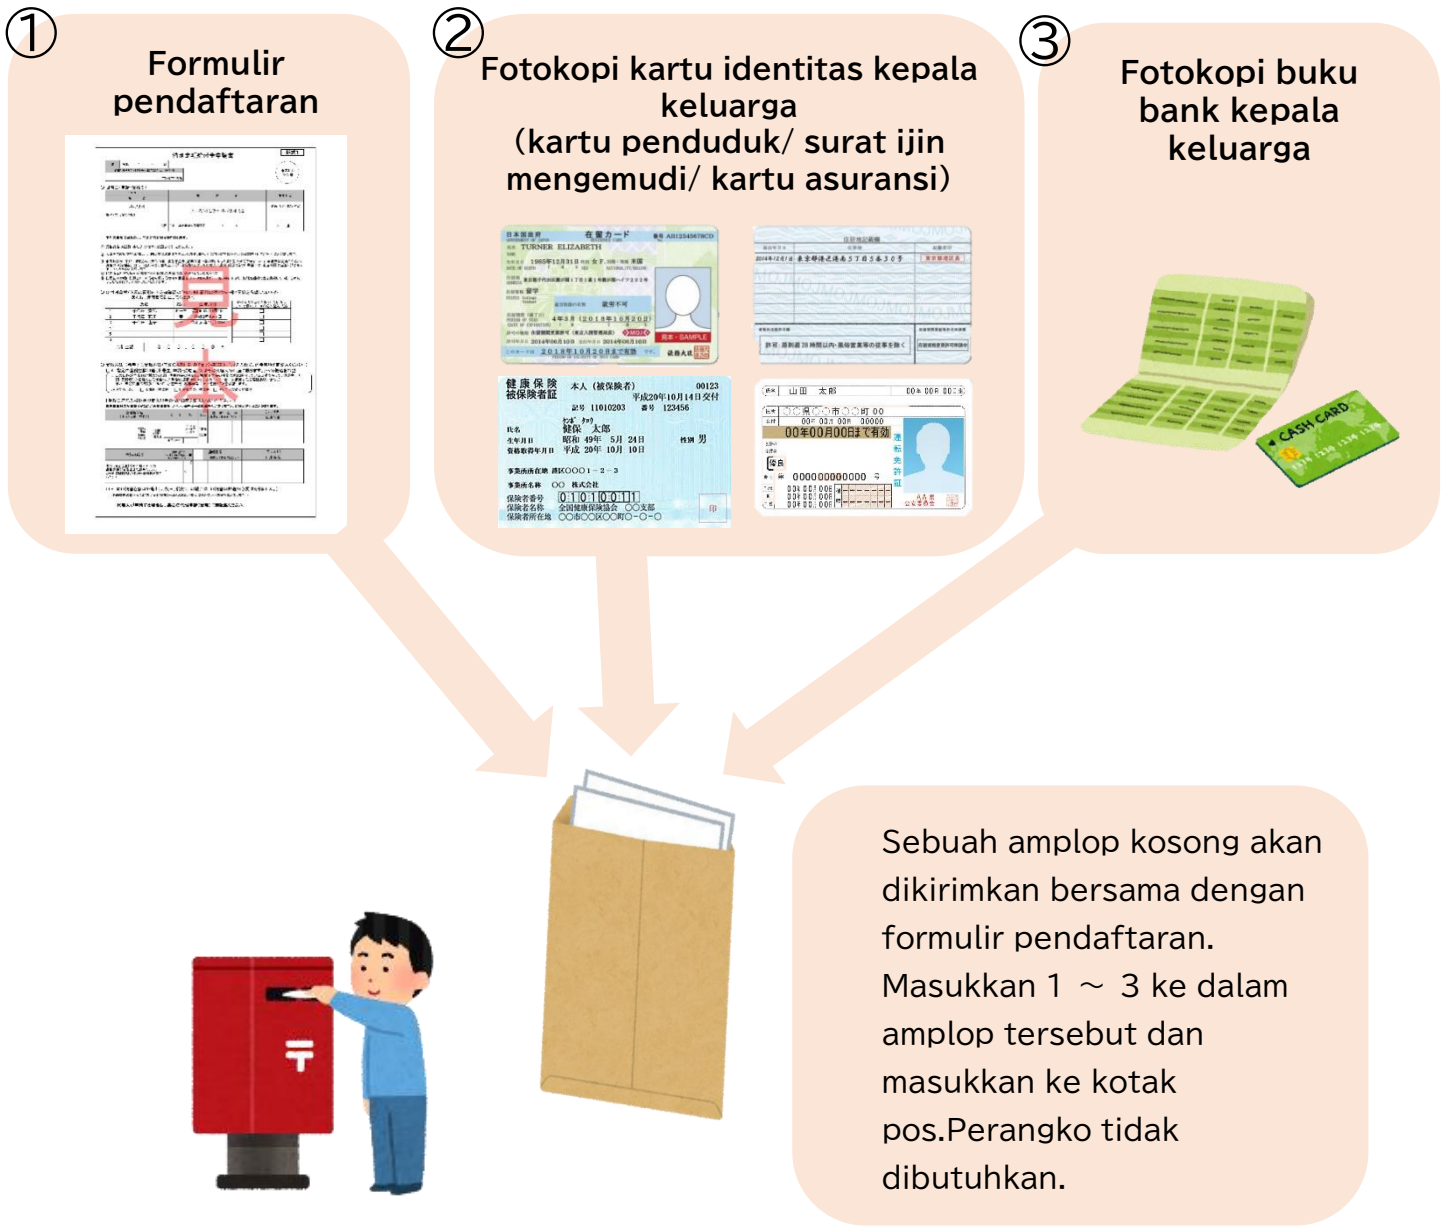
①
Formulir pendaftaran

見本

②
Fotokopi kartu identitas kepala keluarga
（kartu penduduk/ surat ijin mengemudi/ kartu asuransi）

在留カード
TURNER ELIZABETH
見本・SAMPLE

健康保険
被保険者証
本人（被保険者）
健保 太郎

山田 太郎
00年00月00日まで有効

③
Fotokopi buku bank kepala keluarga

CASH CARD

Sebuah amplop kosong akan dikirimkan bersama dengan formulir pendaftaran. Masukkan 1 ～ 3 ke dalam amplop tersebut dan masukkan ke kotak pos.Perangko tidak dibutuhkan.